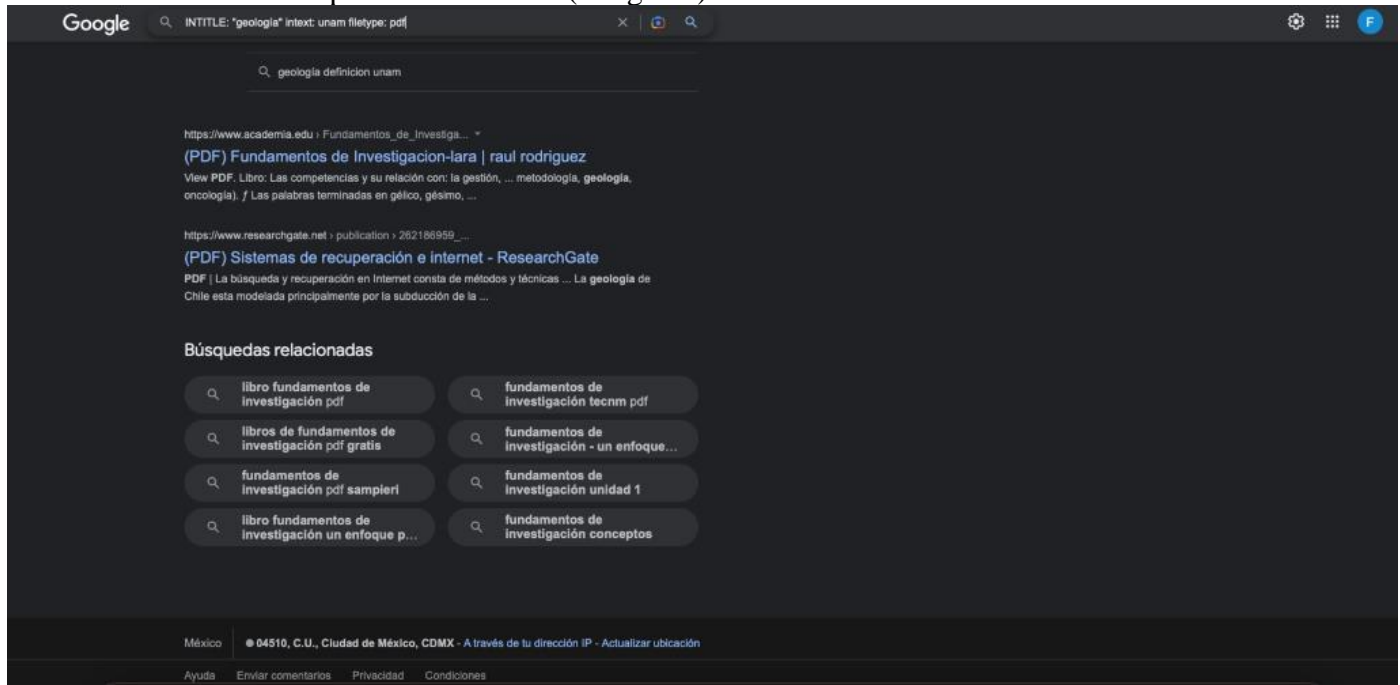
Google INTITLE: "geologia" intext: unam filetype: pdf

F

geologia definicion unam

https://www.academia.edu › Fundamentos_de_Investiga...

(PDF) Fundamentos de Investigacion-lara | raul rodriguez

View PDF. Libro: Las competencias y su relación con: la gestión, ... metodología, geología, oncología). ƒ Las palabras terminadas en gélico, gésimo, ...

https://www.researchgate.net › publication › 262186959_...

(PDF) Sistemas de recuperación e internet - ResearchGate

PDF | La búsqueda y recuperación en Internet consta de métodos y técnicas ... La geología de Chile esta modelada principalmente por la subducción de la ...

Búsquedas relacionadas

libro fundamentos de investigación pdf

fundamentos de investigación tecnm pdf

libros de fundamentos de investigación pdf gratis

fundamentos de investigación - un enfoque...

fundamentos de investigación pdf sampieri

fundamentos de investigación unidad 1

libro fundamentos de investigación un enfoque p...

fundamentos de investigación conceptos

México 04510, C.U., Ciudad de México, CDMX - A través de tu dirección IP - Actualizar ubicación

Ayuda Enviar comentarios Privacidad Condiciones